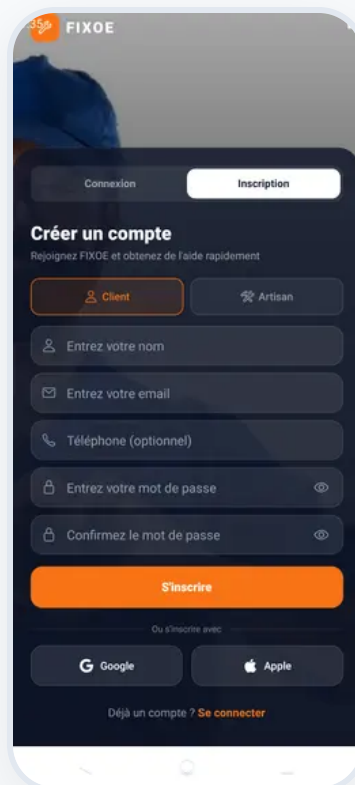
35
FIXOE

Connexion
Inscription

Créer un compte
Rejoignez FIXOE et obtenez de l'aide rapidement

Client
Artisan

Entrez votre nom
Entrez votre email
Téléphone (optionnel)
Entrez votre mot de passe
Confirmez le mot de passe

S'inscrire

Ou s'inscrire avec

Google
Apple

Déjà un compte ? Se connecter